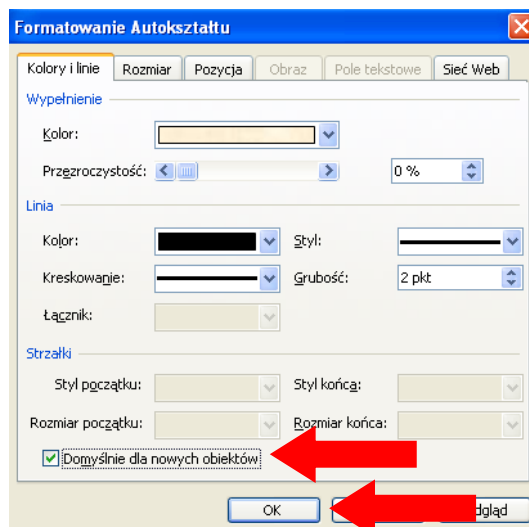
Formatowanie Autokształtu

Kolory i linie | Rozmiar | Pozycja | Obraz | Pole tekstowe | Sieć Web

Wypełnienie

Kolor:

Przezroczystość:

0 %

Linia

Kolor:

Styl:

Kreskowanie:

Grubość:

2 pkt

Łącznik:

Strzałki

Styl początku:

Styl końca:

Rozmiar początku:

Rozmiar końca:

Domyślnie dla nowych obiektów

OK

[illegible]dgląd